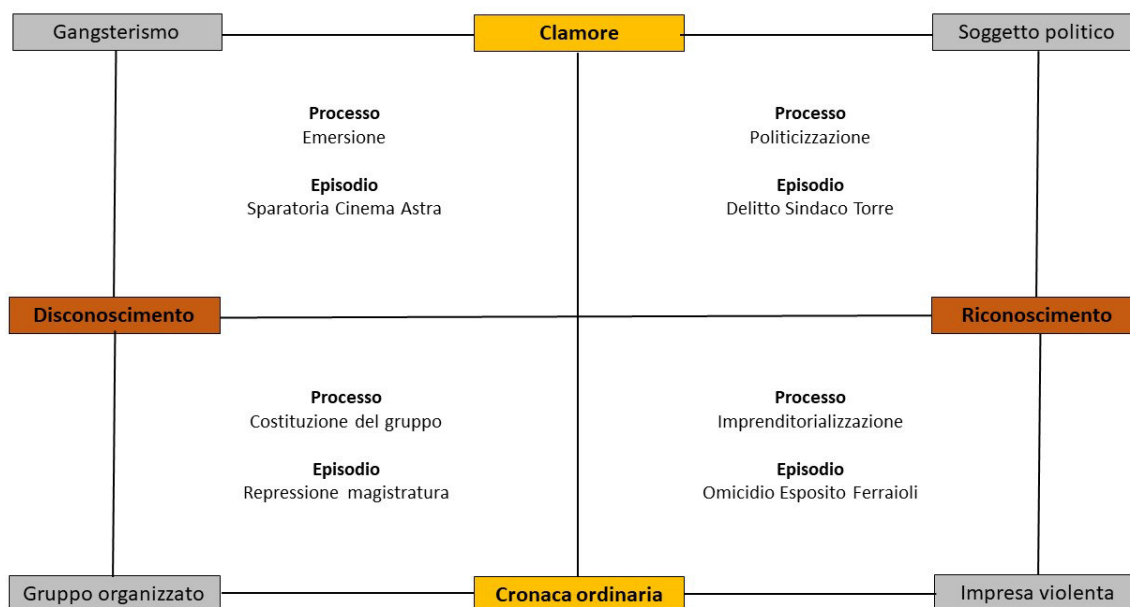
Gangsterismo

Clamore

Soggetto politico

**Processo**
Emersione

**Episodio**
Sparatoria Cinema Astra

**Processo**
Politicizzazione

**Episodio**
Delitto Sindaco Torre

Disconoscimento

Riconoscimento

**Processo**
Costituzione del gruppo

**Episodio**
Repressione magistratura

**Processo**
Imprenditorializzazione

**Episodio**
Omicidio Esposito Ferraioli

Gruppo organizzato

Cronaca ordinaria

Impresa violenta